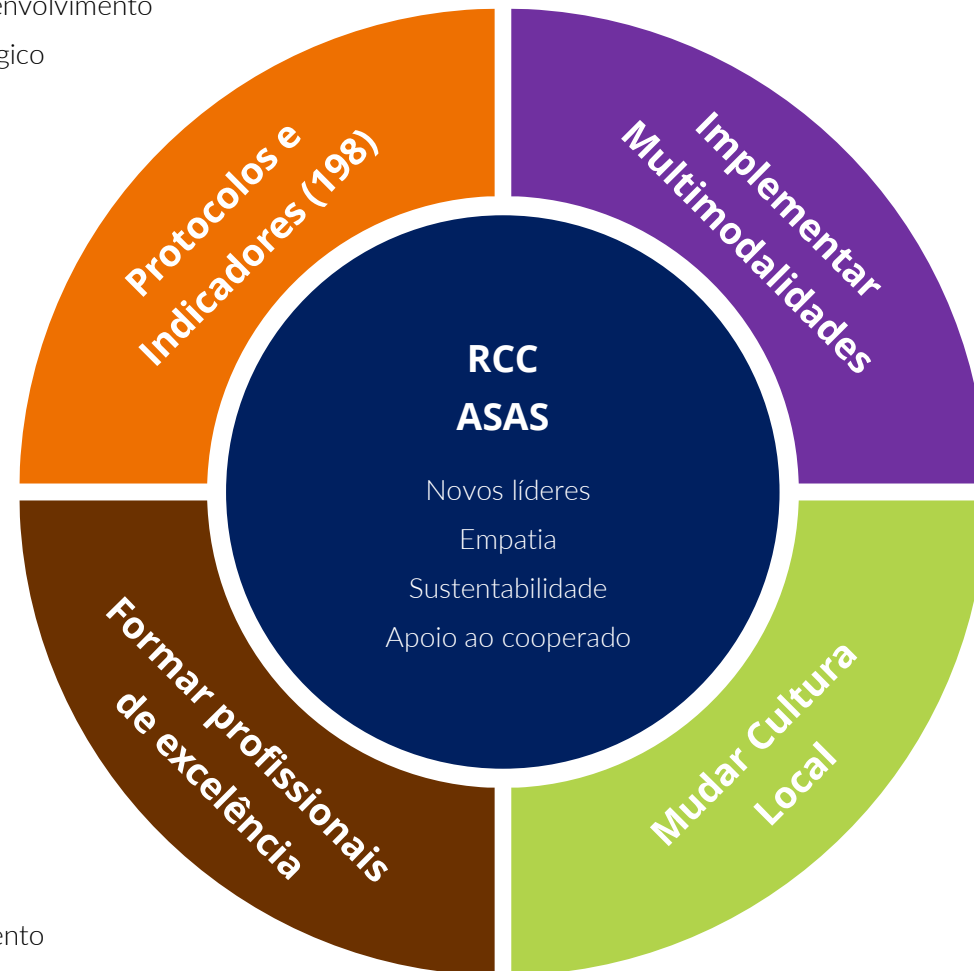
envolvimento
gico

Protocolos e Indicadores (198)

Implementar Multimodalidades

RCC
ASAS

Novos líderes
Empatia
Sustentabilidade
Apoio ao cooperado

Formar profissionais de excelência

Mudar Cultura Local

ento